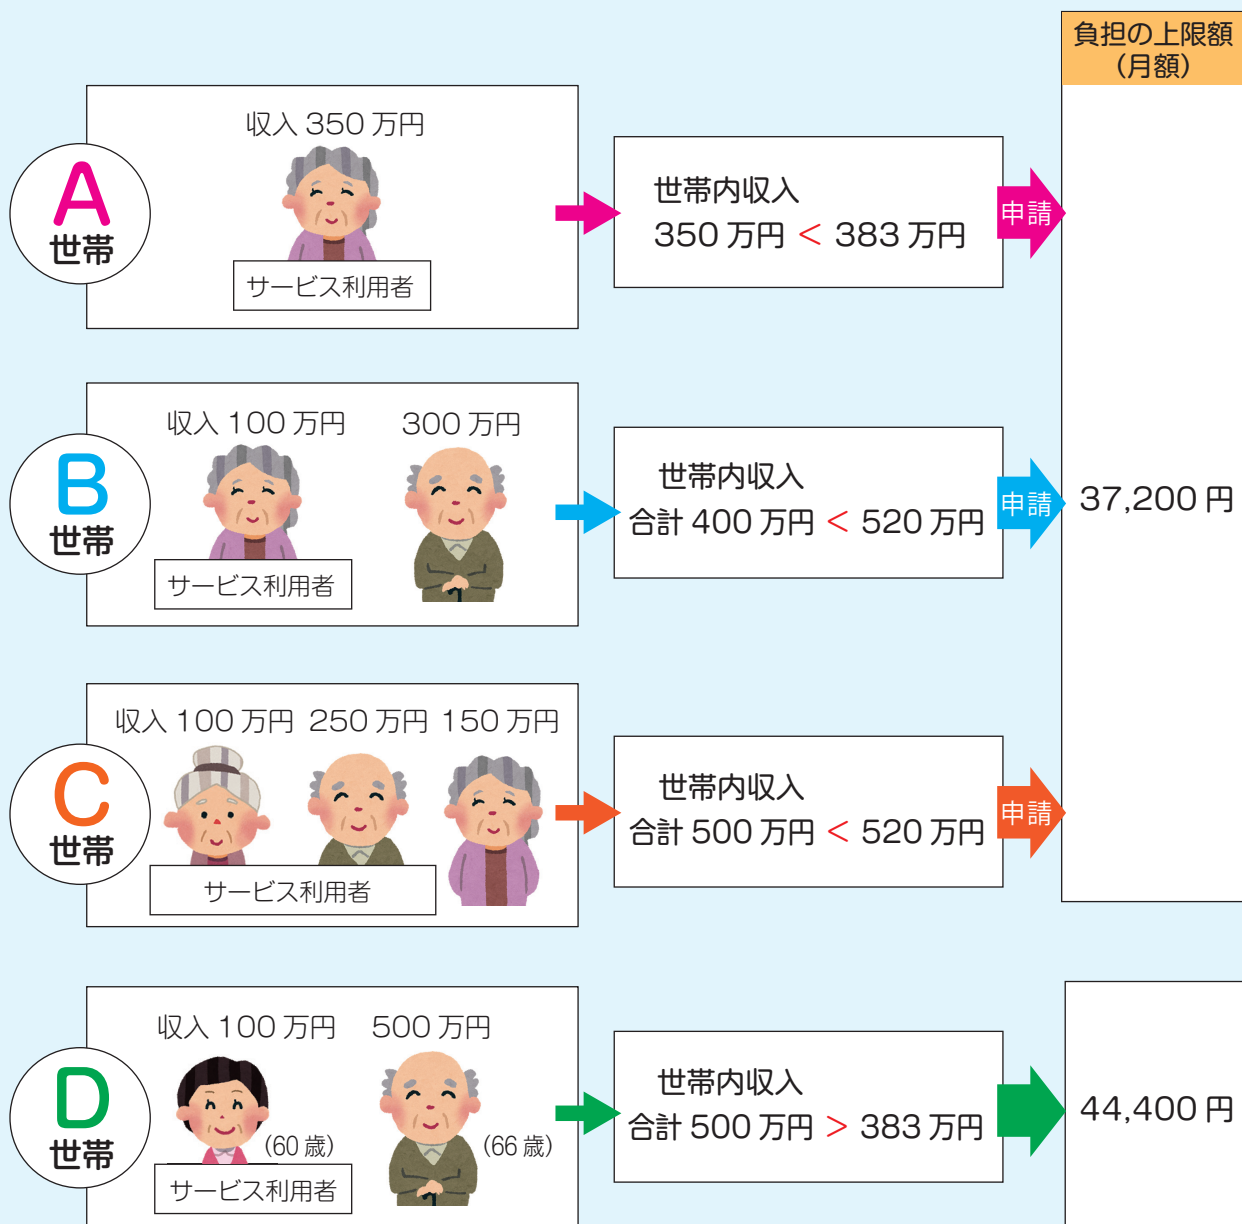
負担の上限額
（月額）

A
世帯
収入 350 万円
サービス利用者

世帯内収入
350 万円 < 383 万円
申請

B
世帯
収入 100 万円　300 万円
サービス利用者

世帯内収入
合計 400 万円 < 520 万円
申請

37,200 円

C
世帯
収入 100 万円　250 万円　150 万円
サービス利用者

世帯内収入
合計 500 万円 < 520 万円
申請

D
世帯
収入 100 万円　500 万円
(60 歳)　(66 歳)
サービス利用者

世帯内収入
合計 500 万円 > 383 万円

44,400 円